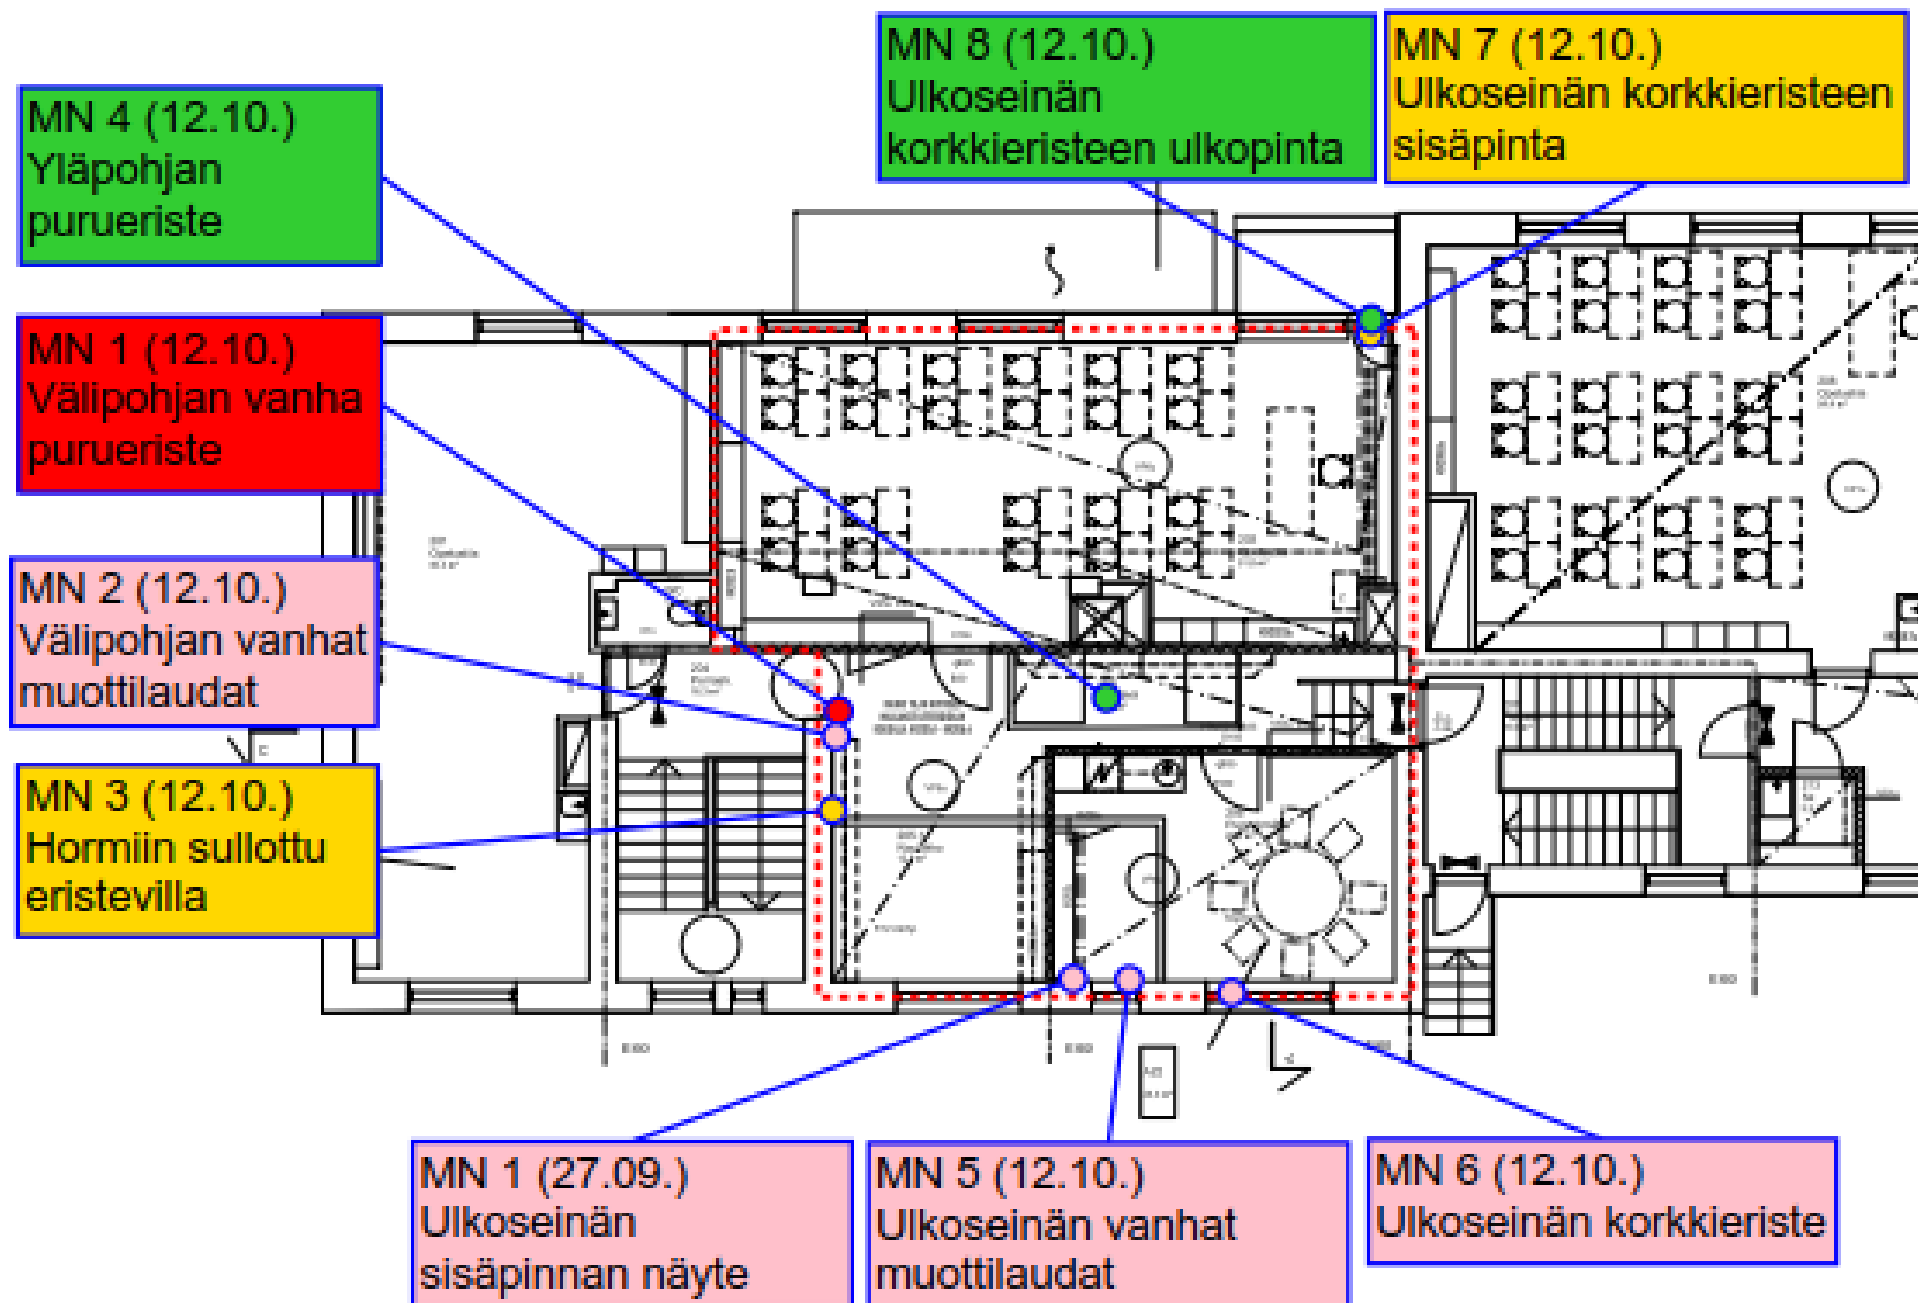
MN 8 (12.10.)
Ulkoseinän korkkieristeen ulkopinta

MN 7 (12.10.)
Ulkoseinän korkkieristeen sisäpinta

MN 4 (12.10.)
Yläpohjan purueriste

MN 1 (12.10.)
Välipohjan vanha purueriste

MN 2 (12.10.)
Välipohjan vanhat muottilaudat

MN 3 (12.10.)
Hormiin sullottu eristevilla

MN 1 (27.09.)
Ulkoseinän sisäpinnan näyte

MN 5 (12.10.)
Ulkoseinän vanhat muottilaudat

MN 6 (12.10.)
Ulkoseinän korkkieriste